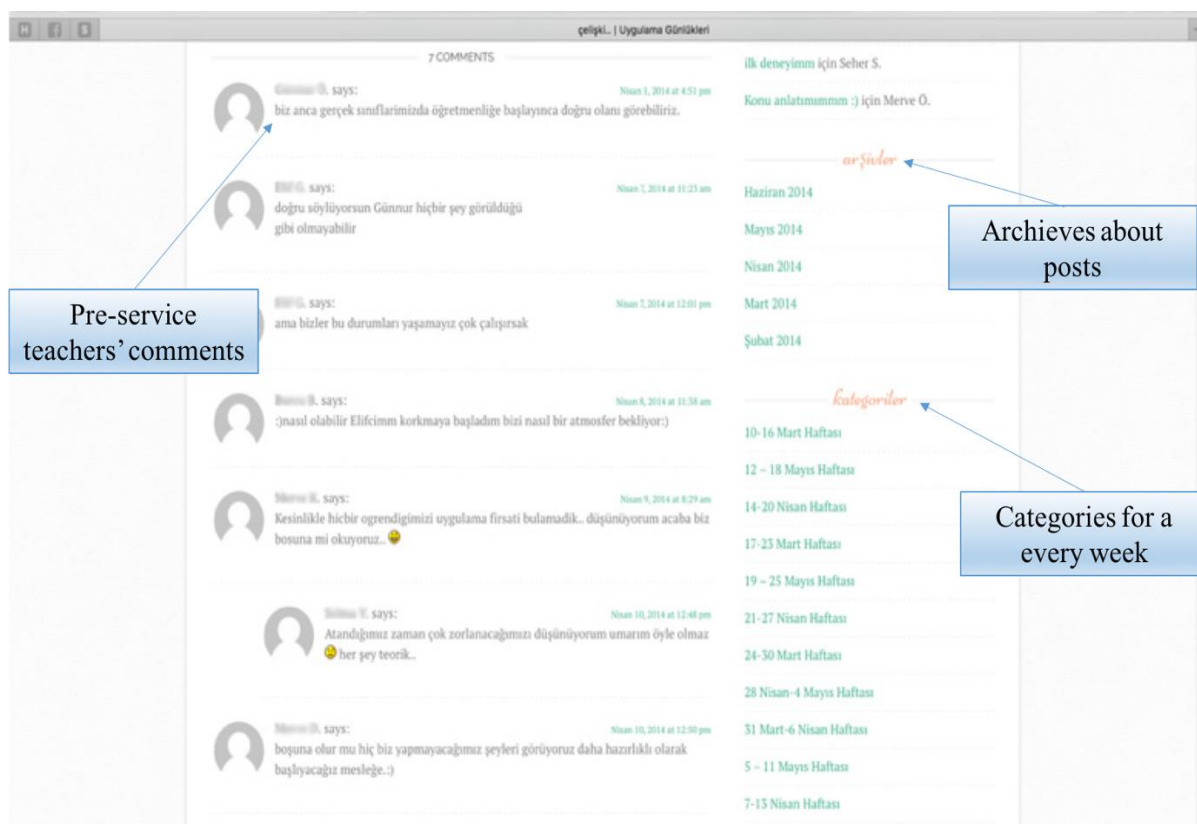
çelişki.. | Uygulama Günlükleri

7 COMMENTS

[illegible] says: Nisan 1, 2014 at 4:51 pm
biz anca gerçek sınıflarimizda öğretmenliğe başlayınca doğru olanı görebiliriz.

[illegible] says: Nisan 7, 2014 at 11:23 am
doğru söylüyorsun Günnur hiçbir şey görüldüğü gibi olmayabilir

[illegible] says: Nisan 7, 2014 at 12:01 pm
ama bizler bu durumları yaşamayız çok çalışırsak

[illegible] says: Nisan 8, 2014 at 11:58 am
:)nasıl olabilir Elifcimm korkmaya başladım bizi nasıl bir atmosfer bekliyor:)

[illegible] says: Nisan 9, 2014 at 8:29 am
Kesinlikle hicbir ogrendigimizi uygulama firsati bulamadik.. düşünüyorum acaba biz bosuna mi okuyoruz..

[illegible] says: Nisan 10, 2014 at 12:48 pm
Atandığımız zaman çok zorlanacağımızı düşünüyorum umarım öyle olmaz her şey teorik..

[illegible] says: Nisan 10, 2014 at 12:50 pm
boşuna olur mu hiç biz yapmayacağımız şeyleri görüyoruz daha hazırlıklı olarak başlıyacağız mesleğe.:)

Pre-service teachers' comments

ilk deneyimm için Seher S.

Konu anlatımmmm :) için Merve Ö.

arşivler

Haziran 2014
Mayıs 2014
Nisan 2014
Mart 2014
Şubat 2014

Archieves about posts

kategoriler

10-16 Mart Haftası
12 – 18 Mayıs Haftası
14-20 Nisan Haftası
17-23 Mart Haftası
19 – 25 Mayıs Haftası
21-27 Nisan Haftası
24-30 Mart Haftası
28 Nisan-4 Mayıs Haftası
31 Mart-6 Nisan Haftası
5 – 11 Mayıs Haftası
7-13 Nisan Haftası

Categories for a every week